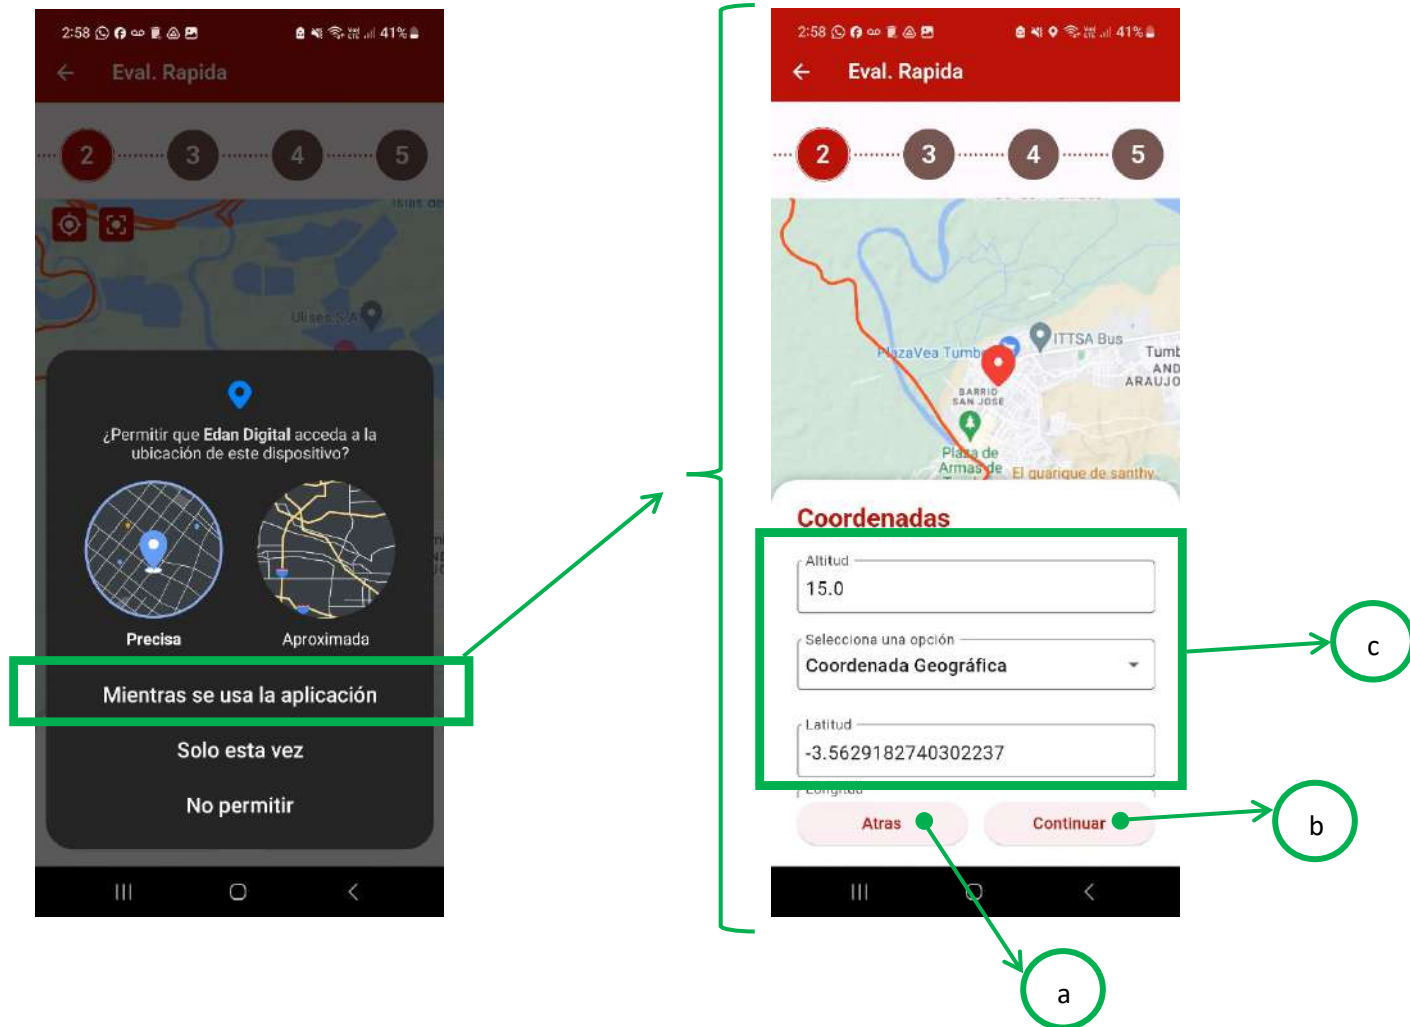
2:58 41%

Eval. Rapida

2 3 4 5

Ulises S.A

¿Permitir que Edan Digital acceda a la ubicación de este dispositivo?

Precisa

Aproximada

Mientras se usa la aplicación

Solo esta vez

No permitir

2:58 41%

Eval. Rapida

2 3 4 5

ITTSA Bus

PlazaVea Tumb

Tumb

AND

ARAUJO

BARRIO SAN JOSE

Plaza de Armas de

El quarique de santhy

Coordenadas

Altitud

15.0

Selecciona una opción

Coordenada Geográfica

Latitud

-3.5629182740302237

Longitud

Atras

Continuar

c

b

a